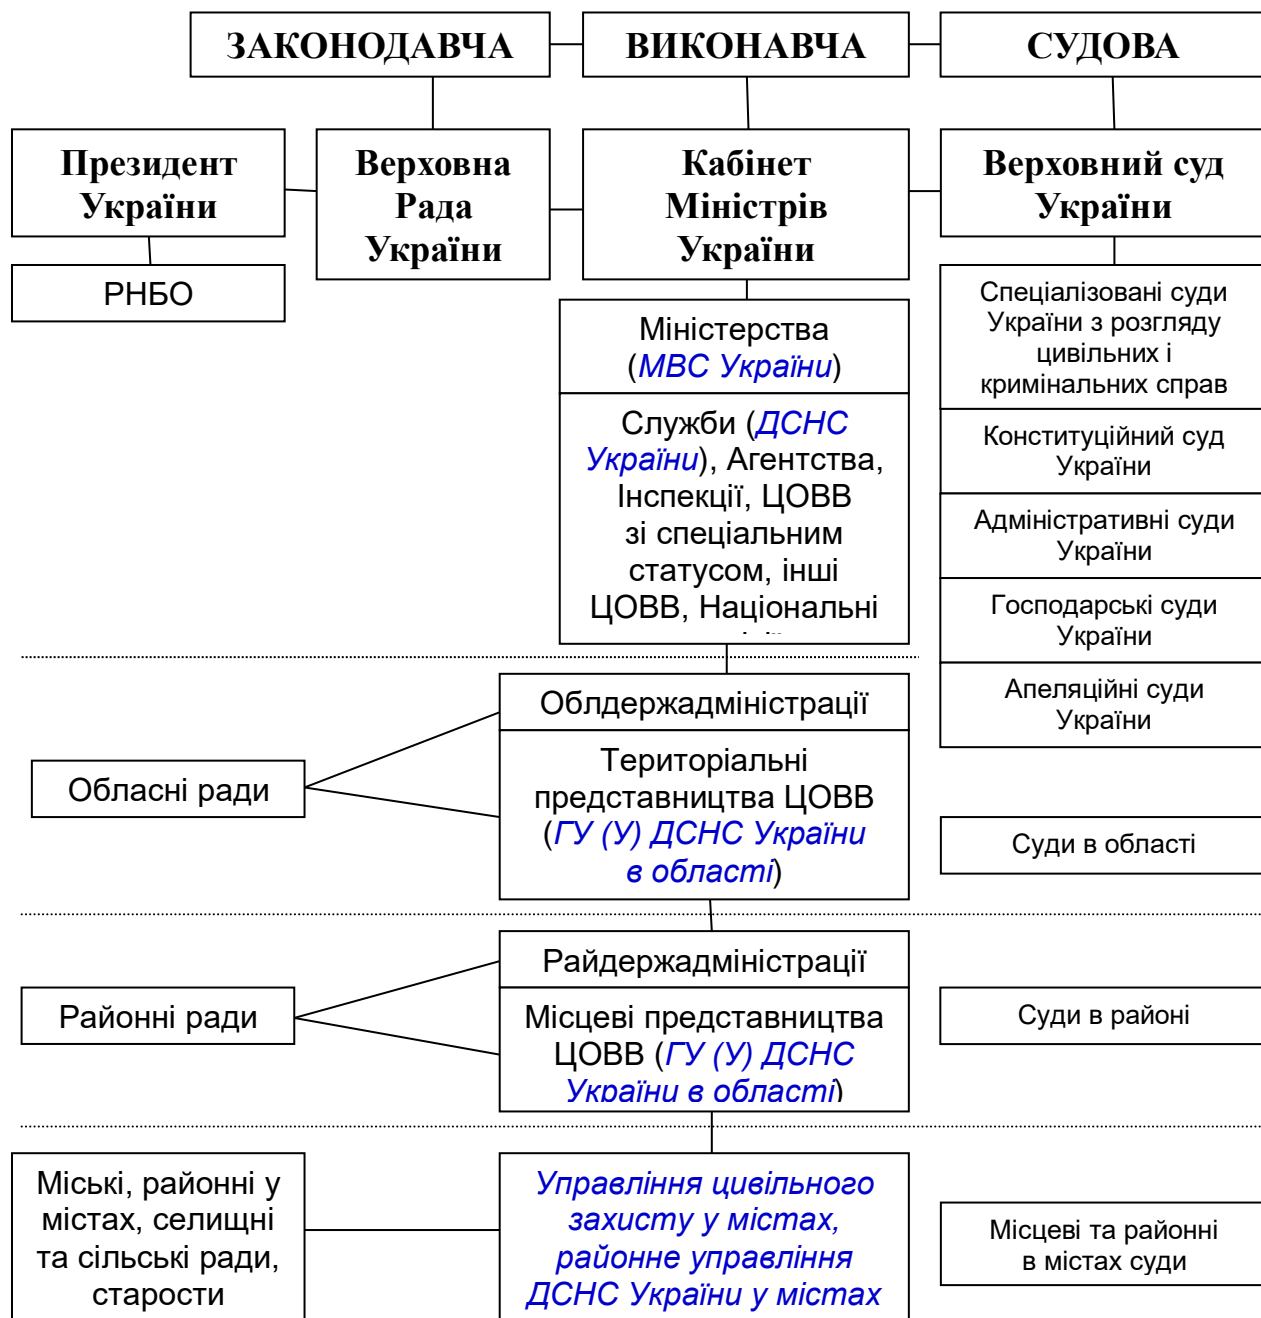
ЗАКОНОДАВЧА

ВИКОНАВЧА

СУДОВА

Президент України

Верховна Рада України

Кабінет Міністрів України

Верховний суд України

РНБО

Міністерства (МВС України)

Служби (ДСНС України), Агентства, Інспекції, ЦОВВ зі спеціальним статусом, інші ЦОВВ, Національні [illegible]

Спеціалізовані суди України з розгляду цивільних і кримінальних справ

Конституційний суд України

Адміністративні суди України

Господарські суди України

Апеляційні суди України

Обласні ради

Облдержадміністрації

Територіальні представництва ЦОВВ (ГУ (У) ДСНС України в області)

Суди в області

Районні ради

Райдержадміністрації

Місцеві представництва ЦОВВ (ГУ (У) ДСНС України в області)

Суди в районі

Міські, районні у містах, селищні та сільські ради, старости

Управління цивільного захисту у містах, районне управління ДСНС України у містах

Місцеві та районні в містах суди